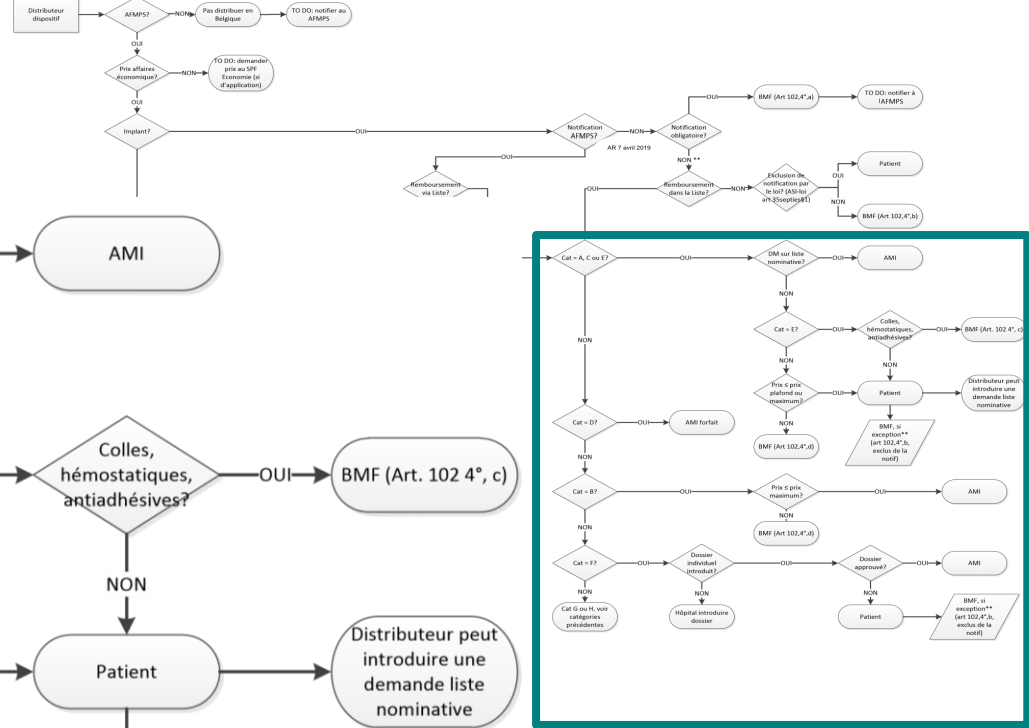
Distributeur dispositif

AFMPS?

NON

Pas distribuer en Belgique

TO DO: notifier au AFMPS

OUI

Prix affaires économique?

NON

TO DO: demander prix au SPF Economie (si d'application)

OUI

Implant?

OUI

Notification AFMPS?

NON

Notification obligatoire?

OUI

BMF (Art 102,4°,a)

TO DO: notifier à l'AFMPS

AR 7 avril 2019

OUI

NON **

Remboursement via Liste?

OUI

Remboursement dans la Liste?

NON

Exclusion de notification par la loi? (ASI-loi art 35septies§1)

OUI

Patient

NON

BMF (Art 102,4°,b)

AMI

Cat = A, C ou E?

OUI

DM sur liste nominative?

OUI

AMI

NON

Cat = E?

OUI

Colles, hémostatiques, antiadhésives?

OUI

BMF (Art. 102 4°, c)

NON

NON

NON

Prix ≤ prix plafond ou maximum?

OUI

Patient

Distributeur peut introduire une demande liste nominative

NON

BMF, si exception** (art 102,4°,b, exclus de la notif)

BMF (Art 102,4°,d)

Cat = D?

OUI

AMI forfait

NON

Cat = B?

OUI

Prix ≤ prix maximum?

OUI

AMI

NON

BMF (Art 102,4°,d)

NON

Cat = F?

OUI

Dossier individuel introduit?

OUI

Dossier approuvé?

OUI

AMI

NON

NON

NON

Cat G ou H, voir catégories précédentes

Hôpital introduire dossier

Patient

BMF, si exception** (art 102,4°,b, exclus de la notif)

AMI

Colles, hémostatiques, antiadhésives?

OUI

BMF (Art. 102 4°, c)

NON

Patient

Distributeur peut introduire une demande liste nominative